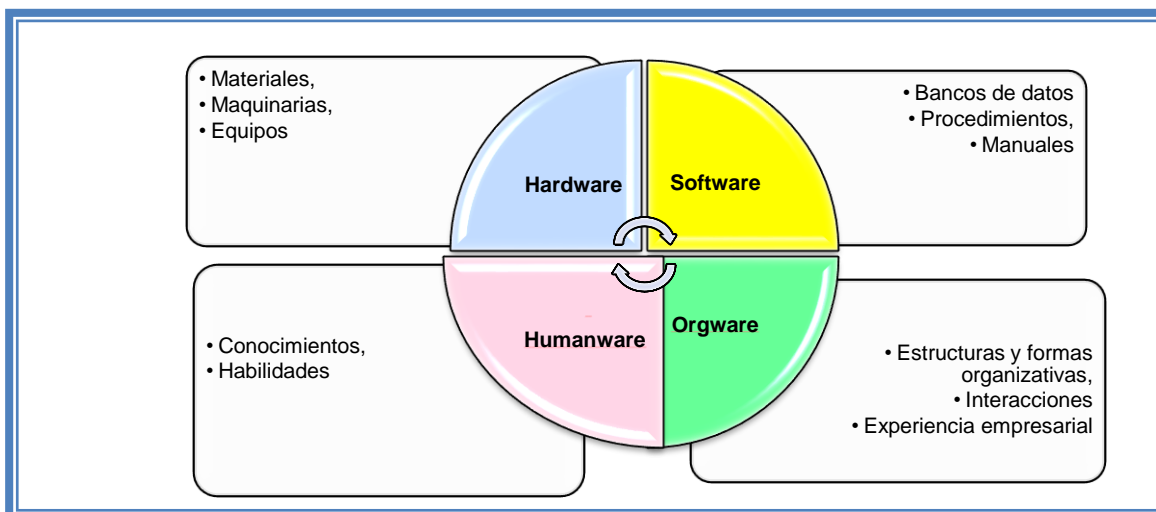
• Materiales,
• Maquinarias,
• Equipos

Hardware

Software

• Bancos de datos
• Procedimientos,
• Manuales

• Conocimientos,
• Habilidades

Humanware

Orgware

• Estructuras y formas organizativas,
• Interacciones
• Experiencia empresarial